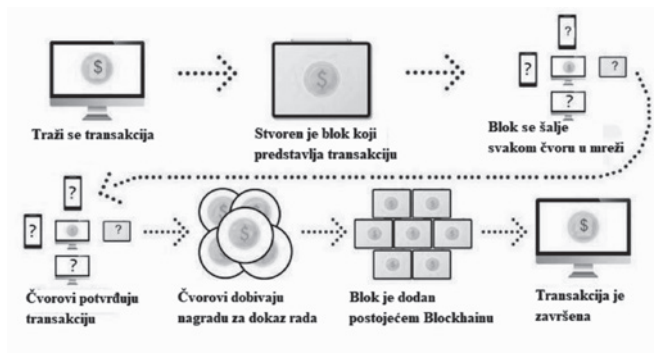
$

Traži se transakcija

$

Stvoren je blok koji predstavlja transakciju

?

?

?

?

Blok se šalje svakom čvoru u mreži

?

?

?

?

Čvorovi potvrđuju transakciju

$

Čvorovi dobivaju nagradu za dokaz rada

Blok je dodan postojećem Blockhainu

$

Transakcija je završena